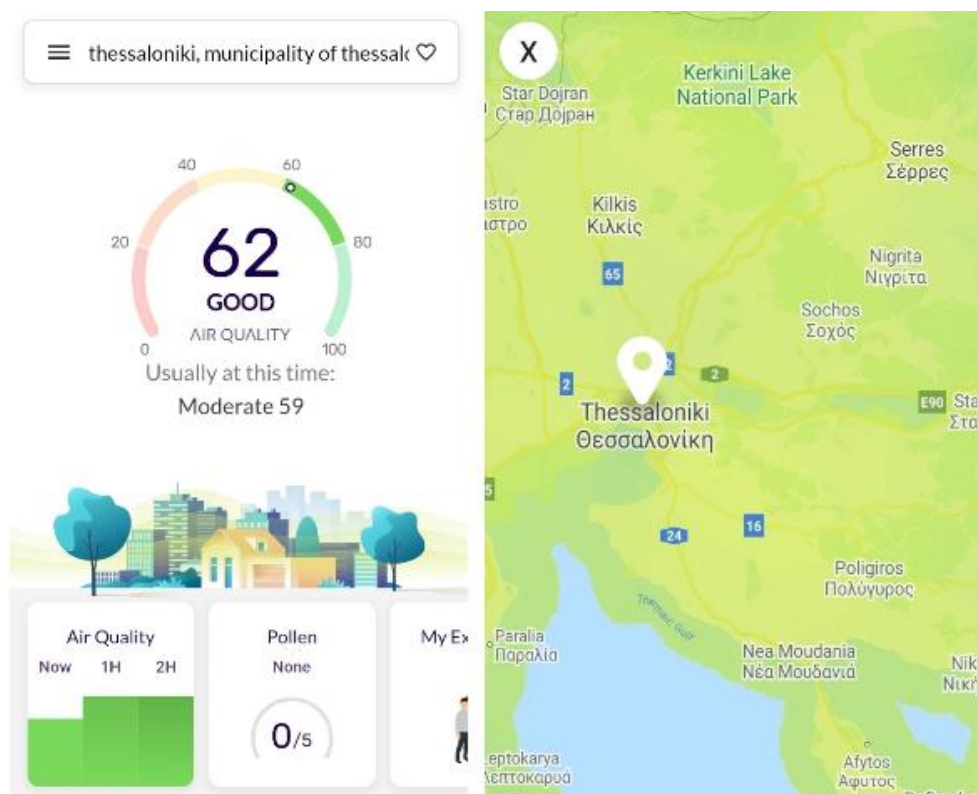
thessaloniki, municipality of thessalc

40
60
20
80
62
GOOD
AIR QUALITY
0
100
Usually at this time:
Moderate 59

Air Quality
Now 1H 2H

Pollen
None
0/5

My Ex

X
Star Dojran
Стар Дојран
Kerkini Lake
National Park
Serres
Σέρρες
istro
ιστρο
Kilkis
Κιλκίς
65
Nigrita
Νιγρίτα
Sochos
Σοχός
2
2
2
Thessaloniki
Θεσσαλονίκη
E90 Sta
Στα
5
24
16
Poligiros
Πολύγυρος
Thermaic Gulf
Paralia
Παραλία
Nea Moudania
Νέα Μουδανιά
Nik
Νική
Leptokarya
Λεπτοκαρυά
Afytos
Αφυτος